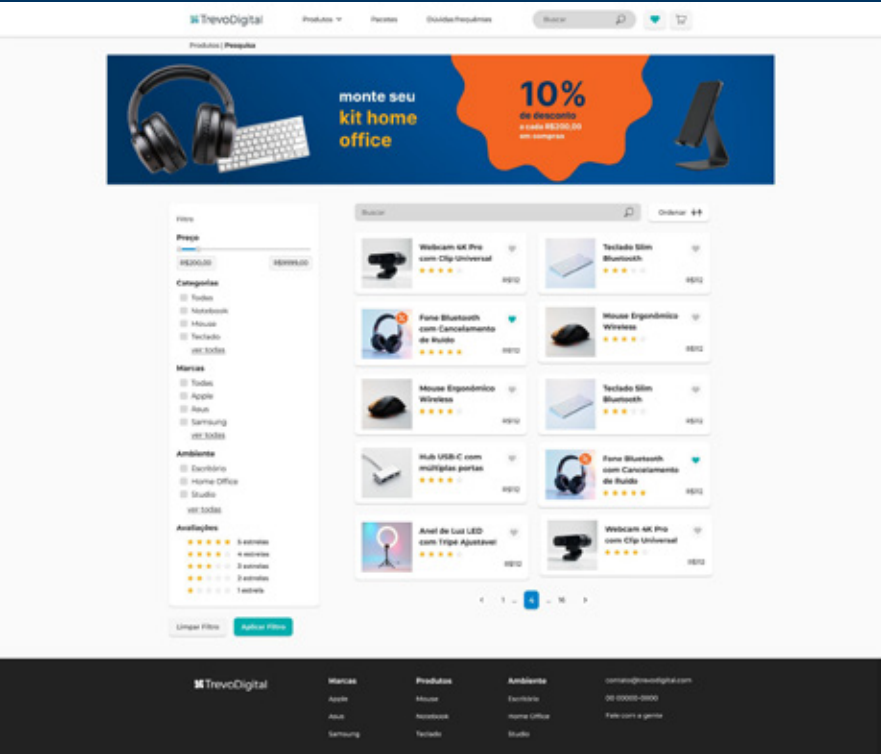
TrevoDigital Produtos Pacotes Dúvidas frequentes Buscar

Produtos | Pesquisa

monte seu kit home office

10% de desconto a cada R$200,00 em compras

Filtro

Preço

R$200,00 R$999,00

Categorias
Todos
Notebook
Mouse
Teclado
ver todas

Marcas
Todas
Apple
Asus
Samsung
ver todas

Ambiente
Escritório
Home Office
Studio
ver todas

Avaliações
5 estrelas
4 estrelas
3 estrelas
2 estrelas
1 estrela

Limpar Filtro Aplicar Filtro

Buscar

Ordenar

Webcam 4K Pro com Clip Universal R$112

Teclado Slim Bluetooth R$112

Fone Bluetooth com Cancelamento de Ruído R$112

Mouse Ergonômico Wireless R$112

Mouse Ergonômico Wireless R$112

Teclado Slim Bluetooth R$112

Hub USB-C com múltiplas portas R$112

Fone Bluetooth com Cancelamento de Ruído R$112

Anel de Luz LED com Tripé Ajustável R$112

Webcam 4K Pro com Clip Universal R$112

1 ... 4 ... 16

TrevoDigital

Marcas
Apple
Asus
Samsung

Produtos
Mouse
Notebook
Teclado

Ambiente
Escritório
Home Office
Studio

contato@trevodigital.com
00 00000-0000
Fale com a gente